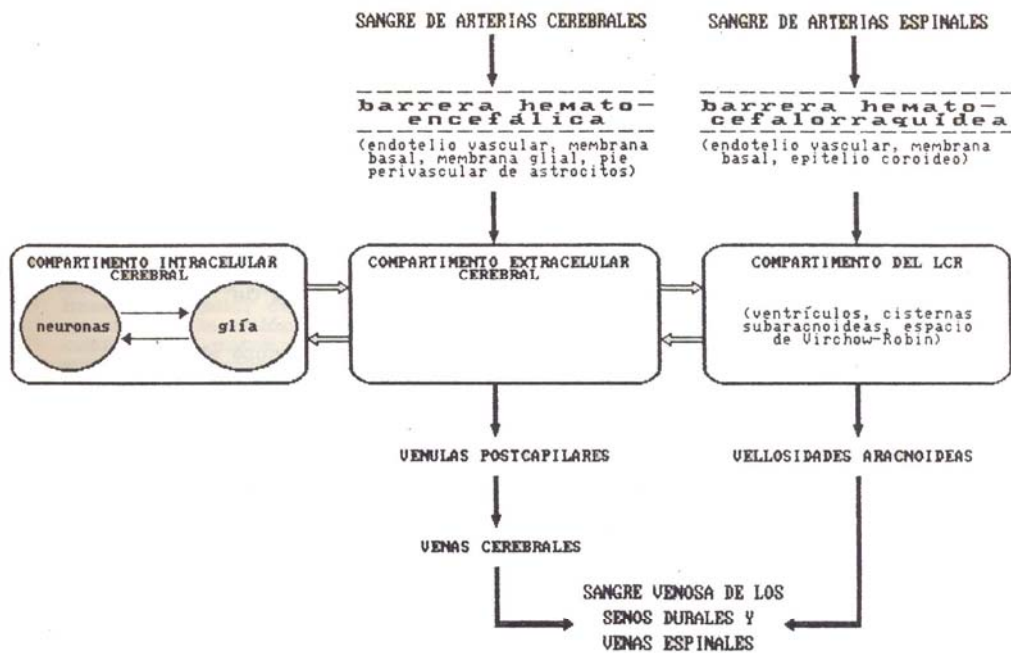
SANGRE DE ARTERIAS CEREBRALES

barrera hemato-encefálica

(endotelio vascular, membrana basal, membrana glial, pie perivascular de astrocitos)

SANGRE DE ARTERIAS ESPINALES

barrera hemato-cefalorraquídea

(endotelio vascular, membrana basal, epitelio coroideo)

COMPARTIMENTO INTRACELULAR CEREBRAL

neuronas

glía

COMPARTIMENTO EXTRACELULAR CEREBRAL

COMPARTIMENTO DEL LCR

(ventrículos, cisternas subaracnoideas, espacio de Virchow-Robin)

VENULAS POSTCAPILARES

VELLOSIDADES ARACNOIDEAS

VENAS CEREBRALES

SANGRE VENOSA DE LOS SENOS DURALES Y VENAS ESPINALES